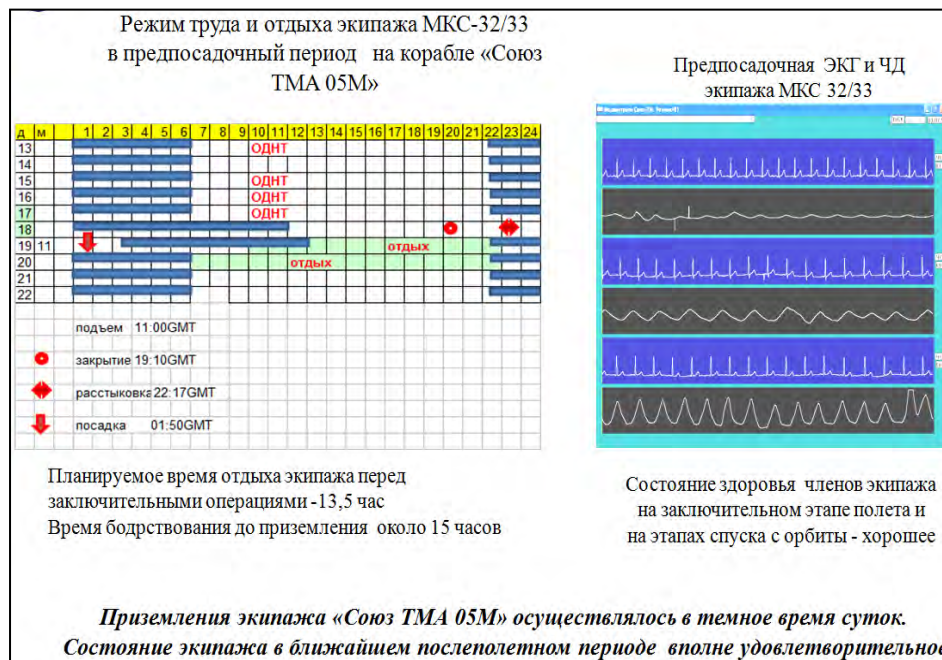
Режим труда и отдыха экипажа МКС-32/33 в предпосадочный период на корабле «Союз ТМА 05М»

| д | м | 1 | 2 | 3 | 4 | 5 | 6 | 7 | 8 | 9 | 10 | 11 | 12 | 13 | 14 | 15 | 16 | 17 | 18 | 19 | 20 | 21 | 22 | 23 | 24 |
|---|---|---|---|---|---|---|---|---|---|---|---|---|---|---|---|---|---|---|---|---|---|---|---|---|---|
| 13 | | | | | | | | | | | ОДНТ | | | | | | | | | | | | | | |
| 14 | | | | | | | | | | | | | | | | | | | | | | | | | |
| 15 | | | | | | | | | | | ОДНТ | | | | | | | | | | | | | | |
| 16 | | | | | | | | | | | ОДНТ | | | | | | | | | | | | | | |
| 17 | | | | | | | | | | | ОДНТ | | | | | | | | | | | | | | |
| 18 | | | | | | | | | | | | | | | | | | | | | | | | | |
| 19 | 11 | | | | | | | | | | | | | | | | | отдых | | | | | | | |
| 20 | | | | | | | | | | | | | отдых | | | | | | | | | | | | |
| 21 | | | | | | | | | | | | | | | | | | | | | | | | | |
| 22 | | | | | | | | | | | | | | | | | | | | | | | | | |

подъем 11:00GMT

закрытие 19:10GMT

расстыковка 22:17GMT

посадка 01:50GMT

Планируемое время отдыха экипажа перед заключительными операциями -13,5 час
Время бодрствования до приземления около 15 часов

Предпосадочная ЭКГ и ЧД экипажа МКС 32/33

Состояние здоровья членов экипажа на заключительном этапе полета и на этапах спуска с орбиты - хорошее

Приземления экипажа «Союз ТМА 05М» осуществлялось в темное время суток.
Состояние экипажа в ближайшем послеполетном периоде вполне удовлетворительно